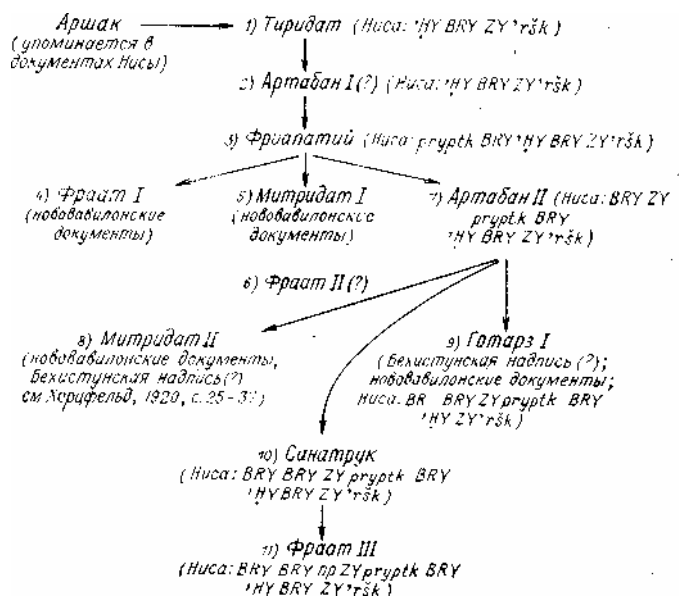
Аршак (упоминается в документах Нисы)

1) Тиридат (Ниса: 'HY BRY ZY'ršk)

2) Артабан I (?) (Ниса: 'HY BRY ZY'ršk)

3) Фриапатий (Ниса: pryptk BRY 'HY BRY ZY'ršk)

4) Фраат I (нововавилонские документы)

5) Митридат I (нововавилонские документы)

7) Артабан II (Ниса: BRY ZY pryptk BRY 'HY BRY ZY'ršk)

6) Фраат II (?)

8) Митридат II (нововавилонские документы, бехистунская надпись(?) см Херцфельд, 1920, с. 25-3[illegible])

9) Готарз I (Бехистунская надпись (?); нововавилонские документы; Ниса. BR BRY ZY pryptk BRY 'HY ZY'ršk)

10) Синатрук (Ниса: BRY BRY ZY pryptk BRY 'HY BRY ZY'ršk)

11) Фраат III (Ниса: BRY BRY np ZY pryptk BRY 'HY BRY ZY'ršk)